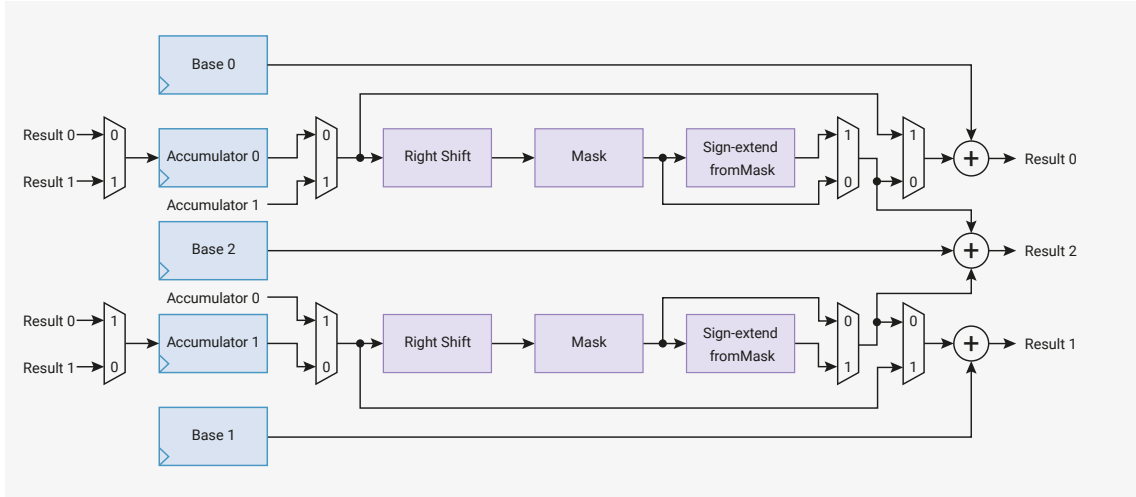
Base 0

Result 0
0
Result 1
1
Accumulator 0
0
1
Accumulator 1
Right Shift
Mask
Sign-extend fromMask
1
0
1
0
+
Result 0

Base 2
+
Result 2

Accumulator 0
Result 0
1
Result 1
0
Accumulator 1
1
0
Right Shift
Mask
Sign-extend fromMask
0
1
0
1
+
Result 1

Base 1